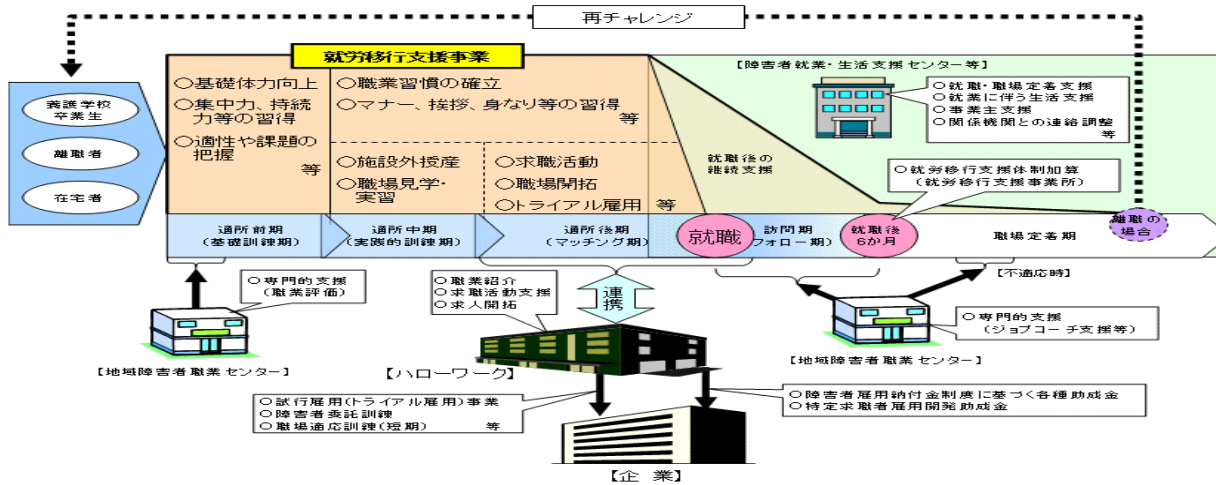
再チャレンジ

就労移行支援事業

養護学校卒業生

離職者

在宅者

○基礎体力向上
○集中力、持続力等の習得
○適性や課題の把握
等

○職業習慣の確立
○マナー、挨拶、身なり等の習得
等

○施設外授産
○職場見学・実習

○求職活動
○職場開拓
○トライアル雇用 等

【障害者就業・生活支援センター等】

○就職・職場定着支援
○就業に伴う生活支援
○事業主支援
○関係機関との連絡調整
等

就職後の継続支援

○就労移行支援体制加算等
（就労移行支援事業所）

通所前期
（基礎訓練期）

通所中期
（実践的訓練期）

通所後期
（マッチング期）

就職

訪問期
（フォロー期）

就職後6か月

職場定着期

離職の場合

【不適応時】

○専門的支援
（職業評価）

【地域障害者職業センター】

○職業紹介
○求職活動支援
○求人開拓

連携

【ハローワーク】

○専門的支援
（ジョブコーチ支援等）

【地域障害者職業センター】

○試行雇用（トライアル雇用）事業
○障害者委託訓練
○職場適応訓練（短期） 等

○障害者雇用納付金制度に基づく各種助成金
○特定求職者雇用開発助成金

【企 業】